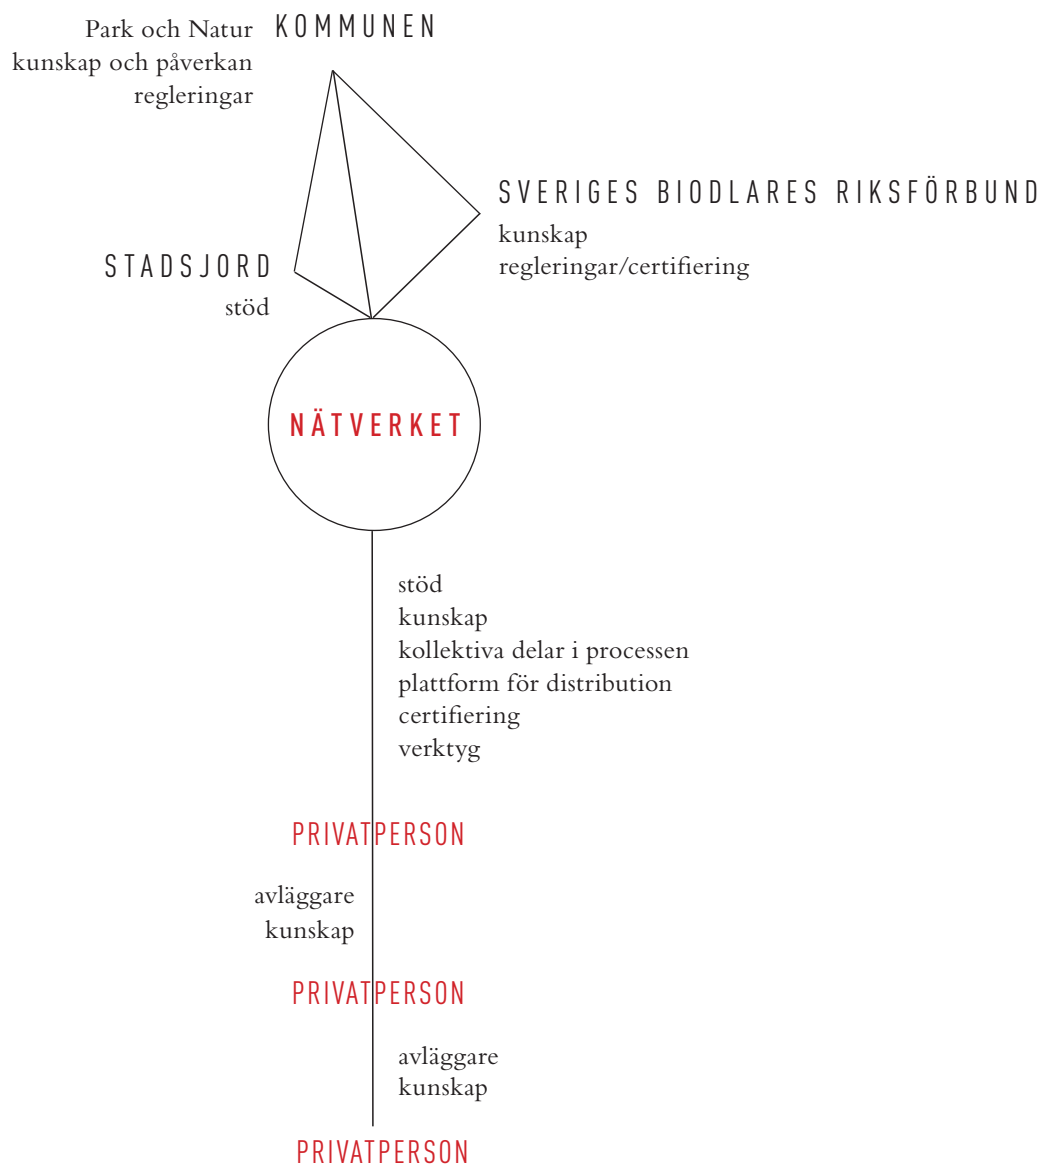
KOMMUNEN
Park och Natur
kunskap och påverkan
regleringar

SVERIGES BIODLARES RIKSFÖRBUND
kunskap
regleringar/certifiering

STADSJORD
stöd

NÄTVERKET

stöd
kunskap
kollektiva delar i processen
plattform för distribution
certifiering
verktyg

PRIVATPERSON

avläggare
kunskap

PRIVATPERSON

avläggare
kunskap

PRIVATPERSON